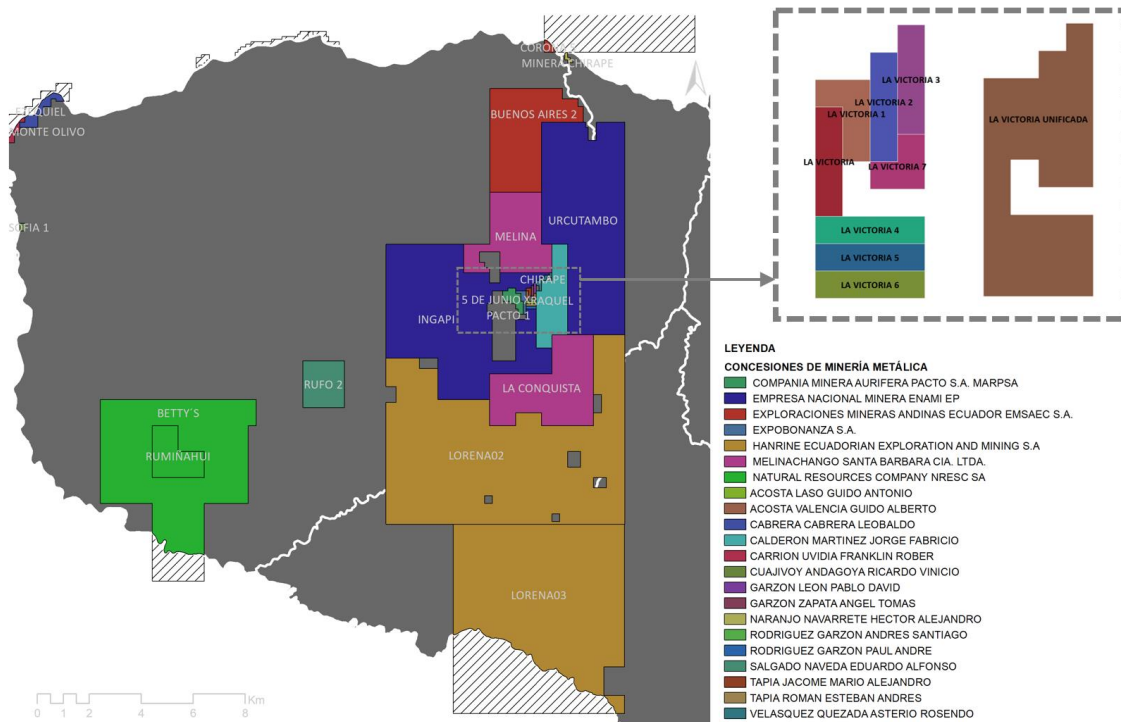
CORO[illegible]
MINERA CHIRAPE
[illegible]QUIEL
MONTE OLIVO
SOFIA 1
BUENOS AIRES 2
URCUTAMBO
MELINA
CHIRAPE
INGAPI
5 DE JUNIO XRAQUEL
PACTO 1
RUFO 2
LA CONQUISTA
BETTY´S
RUMIÑAHUI
LORENA02
LORENA03

LA VICTORIA 3
LA VICTORIA 2
LA VICTORIA 1
LA VICTORIA
LA VICTORIA 7
LA VICTORIA UNIFICADA
LA VICTORIA 4
LA VICTORIA 5
LA VICTORIA 6

LEYENDA
CONCESIONES DE MINERÍA METÁLICA
COMPANIA MINERA AURIFERA PACTO S.A. MARPSA
EMPRESA NACIONAL MINERA ENAMI EP
EXPLORACIONES MINERAS ANDINAS ECUADOR EMSAEC S.A.
EXPOBONANZA S.A.
HANRINE ECUADORIAN EXPLORATION AND MINING S.A
MELINACHANGO SANTA BARBARA CIA. LTDA.
NATURAL RESOURCES COMPANY NRESC SA
ACOSTA LASO GUIDO ANTONIO
ACOSTA VALENCIA GUIDO ALBERTO
CABRERA CABRERA LEOBALDO
CALDERON MARTINEZ JORGE FABRICIO
CARRION UVIDIA FRANKLIN ROBER
CUAJIVOY ANDAGOYA RICARDO VINICIO
GARZON LEON PABLO DAVID
GARZON ZAPATA ANGEL TOMAS
NARANJO NAVARRETE HECTOR ALEJANDRO
RODRIGUEZ GARZON ANDRES SANTIAGO
RODRIGUEZ GARZON PAUL ANDRE
SALGADO NAVEDA EDUARDO ALFONSO
TAPIA JACOME MARIO ALEJANDRO
TAPIA ROMAN ESTEBAN ANDRES
VELASQUEZ QUEZADA ASTERIO ROSENDO

0 1 2 4 6 8 Km